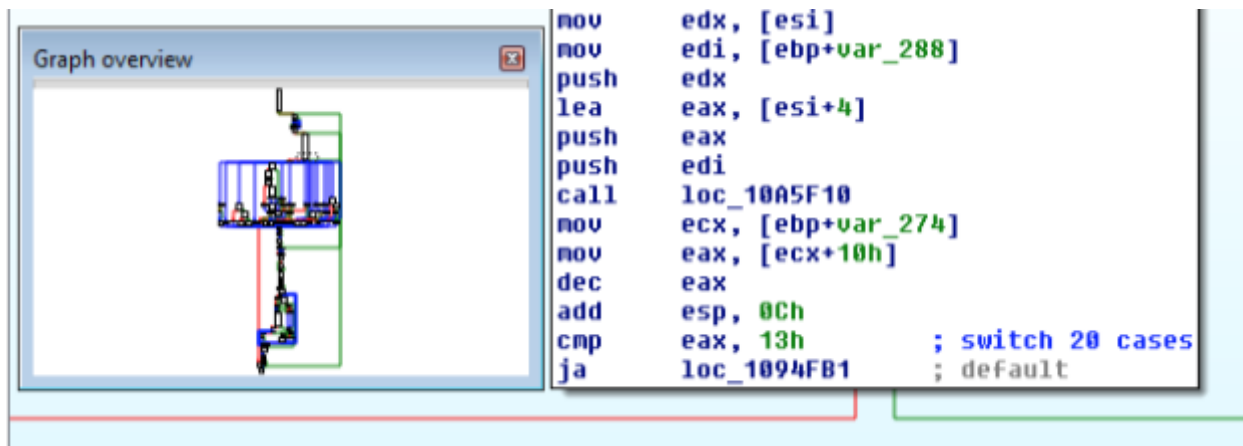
Graph overview

mov edx, [esi]
mov edi, [ebp+var_288]
push edx
lea eax, [esi+4]
push eax
push edi
call loc_10A5F10
mov ecx, [ebp+var_274]
mov eax, [ecx+10h]
dec eax
add esp, 0Ch
cmp eax, 13h ; switch 20 cases
ja loc_1094FB1 ; default